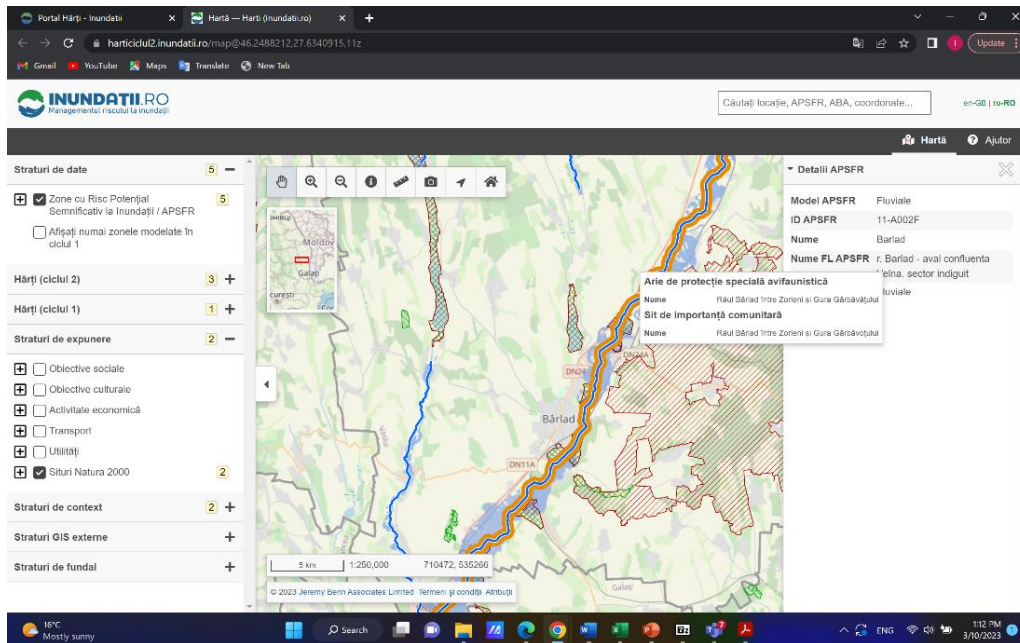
Portal Hărți - Inundatii
Hartă — Harti (Inundatii.ro)
harticiclul2.inundatii.ro/map@46.2488212,27.6340915,11z
Update
Gmail YouTube Maps Translate New Tab
INUNDATII.RO
Managementul riscului la inundații
Căutați locație, APSFR, ABA, coordonate...
en-GB | ro-RO
Hartă Ajutor

Straturi de date 5 —
Zone cu Risc Potențial Semnificativ la Inundații / APSFR 5
Afișați numai zonele modelate în ciclul 1
Hărți (ciclul 2) 3 +
Hărți (ciclul 1) 1 +
Straturi de expunere 2 —
Obiective sociale
Obiective culturale
Activitate economică
Transport
Utilități
Situri Natura 2000 2
Straturi de context 2 +
Straturi GIS externe +
Straturi de fundal +

Moldov
Galați
curești

Detalii APSFR
| Model APSFR | Fluviale |
|---|---|
| ID APSFR | 11-A002F |
| Nume | Barlad |
| Nume FL APSFR | r. Barlad - aval confluenta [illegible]elna. sector indiguit |
| | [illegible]luviale |

Arie de protecție specială avifaunistică
Nume Râul Bârlad între Zorleni și Gura Gârbăvățului
Sit de importanță comunitară
Nume Râul Bârlad între Zorleni și Gura Gârbăvățului

DN24A
DN24
Bârlad
DN11A
Galați
5 km 1:250,000 710472, 535266
© 2023 Jeremy Benn Associates Limited Termeni și condiții Atribuții

16°C Mostly sunny
Search
ENG 1:12 PM 3/10/2023